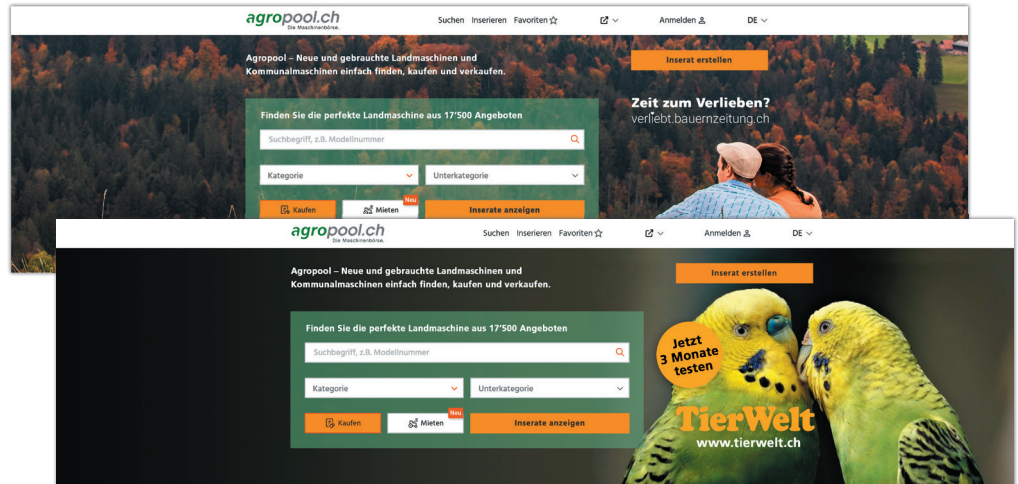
agropool.ch
Die Maschinenbörse.

Suchen Inserieren Favoriten

Anmelden

DE

Agropool – Neue und gebrauchte Landmaschinen und Kommunalmaschinen einfach finden, kaufen und verkaufen.

Inserat erstellen

Finden Sie die perfekte Landmaschine aus 17'500 Angeboten

Suchbegriff, z.B. Modellnummer

Kategorie

Unterkategorie

Kaufen

Neu

Mieten

Inserate anzeigen

Zeit zum Verlieben?
verliebt.bauernzeitung.ch

agropool.ch
Die Maschinenbörse.

Suchen Inserieren Favoriten

Anmelden

DE

Agropool – Neue und gebrauchte Landmaschinen und Kommunalmaschinen einfach finden, kaufen und verkaufen.

Inserat erstellen

Finden Sie die perfekte Landmaschine aus 17'500 Angeboten

Suchbegriff, z.B. Modellnummer

Kategorie

Unterkategorie

Kaufen

Neu

Mieten

Inserate anzeigen

Jetzt 3 Monate testen

TierWelt
www.tierwelt.ch